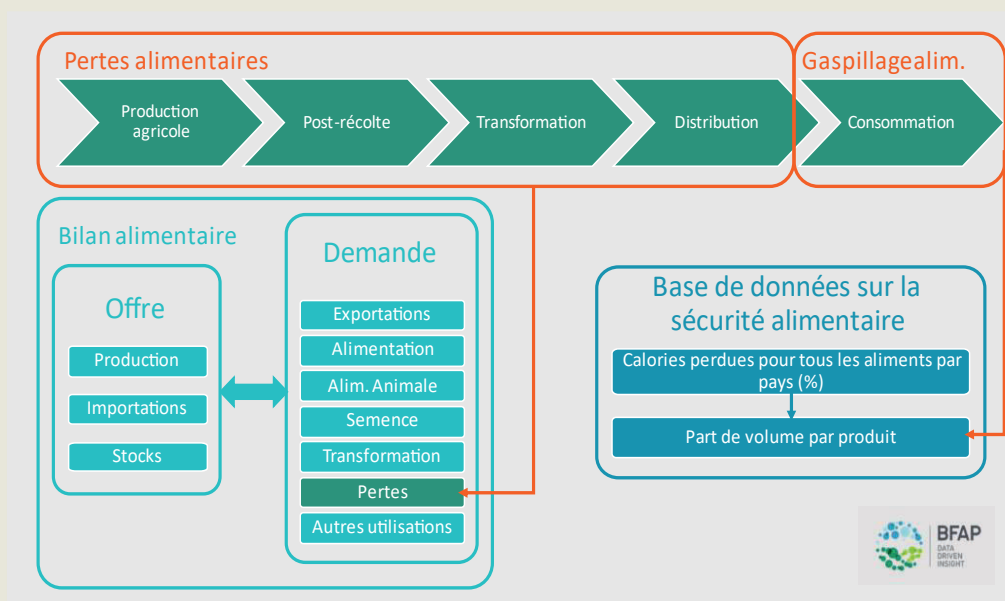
Pertes alimentaires

Gaspillagealim.

Production agricole

Post-récolte

Transformation

Distribution

Consommation

Bilan alimentaire

Offre

Production

Importations

Stocks

Demande

Exportations

Alimentation

Alim. Animale

Semence

Transformation

Pertes

Autres utilisations

Base de données sur la sécurité alimentaire

Calories perdues pour tous les aliments par pays (%)

Part de volume par produit

BFAP
DATA DRIVEN INSIGHT